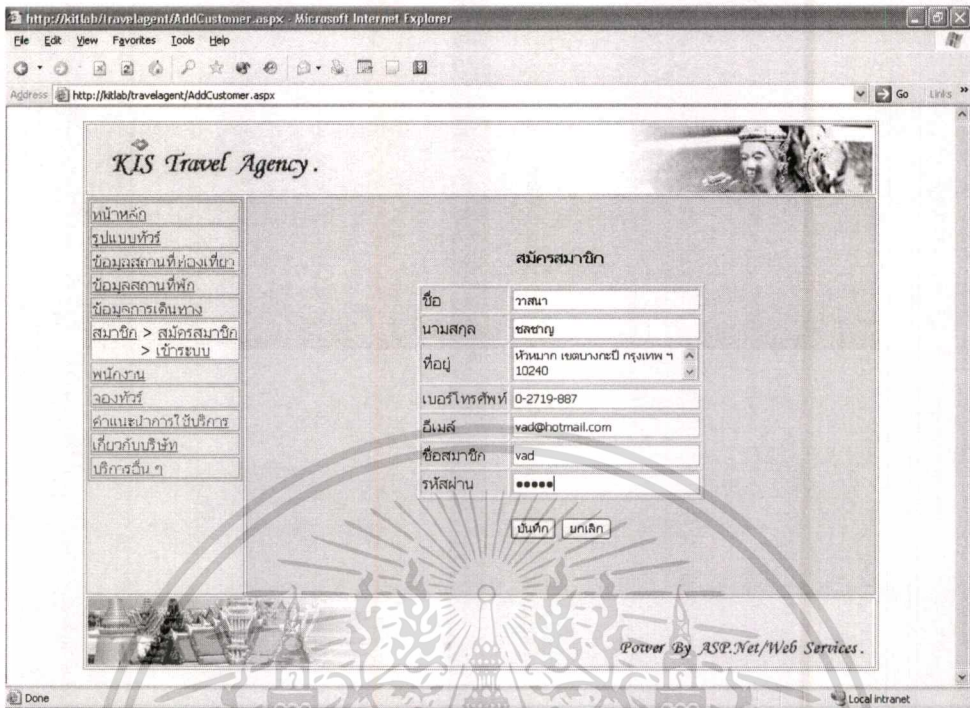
http://kitlab/travelagent/AddCustomer.aspx - Microsoft Internet Explorer

File Edit View Favorites Tools Help

Address http://kitlab/travelagent/AddCustomer.aspx

Go Links

KIS Travel Agency.

หน้าหลัก
รูปแบบทัวร์
ข้อมูลสถานที่ท่องเที่ยว
ข้อมูลสถานที่พัก
ข้อมูลการเดินทาง
สมาชิก > สมัครสมาชิก
> เข้าระบบ
พนักงาน
จองทัวร์
คำแนะนำการใช้บริการ
เกี่ยวกับบริษัท
บริการอื่น ๆ

สมัครสมาชิก

| ชื่อ | วาสนา |
|---|---|
| นามสกุล | ชลชาญ |
| ที่อยู่ | ห้วหมาก เขตบางกะปิ กรุงเทพ ฯ 10240 |
| เบอร์โทรศัพท์ | 0-2719-887 |
| อีเมล์ | vad@hotmail.com |
| ชื่อสมาชิก | vad |
| รหัสผ่าน | ••••• |

บันทึก ยกเลิก

Power By ASP.Net/Web Services.

Done

Local intranet